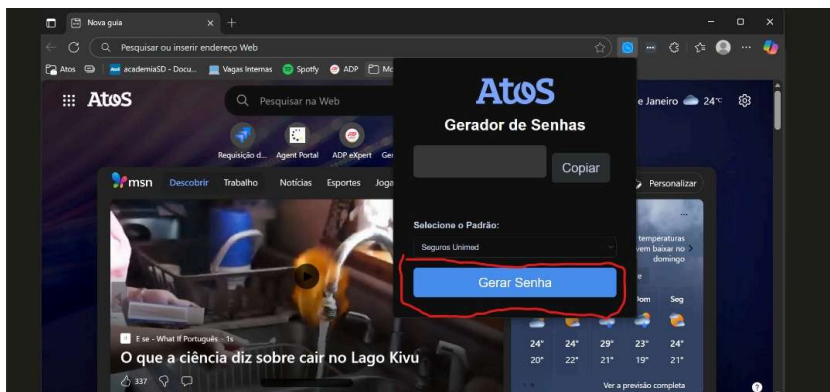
Nova guia

Pesquisar ou inserir endereço Web

Atos | academiaSD - Docu... | Vagas Internas | Spotify | ADP | Mc

Atos

Pesquisar na Web

Requisição d... Agent Portal ADP eXpert Ger

msn Descobrir Trabalho Notícias Esportes Joga

e Janeiro 24°C

Personalizar

temperaturas vem baixar no domingo

Dom Seg

24° 24° 29° 23° 24°
20° 22° 21° 19° 21°

Ver a previsão completa

E se - What If Português · 1s

O que a ciência diz sobre cair no Lago Kivu

337

Atos

Gerador de Senhas

Copiar

Selecione o Padrão:

Seguros Unimed

Gerar Senha